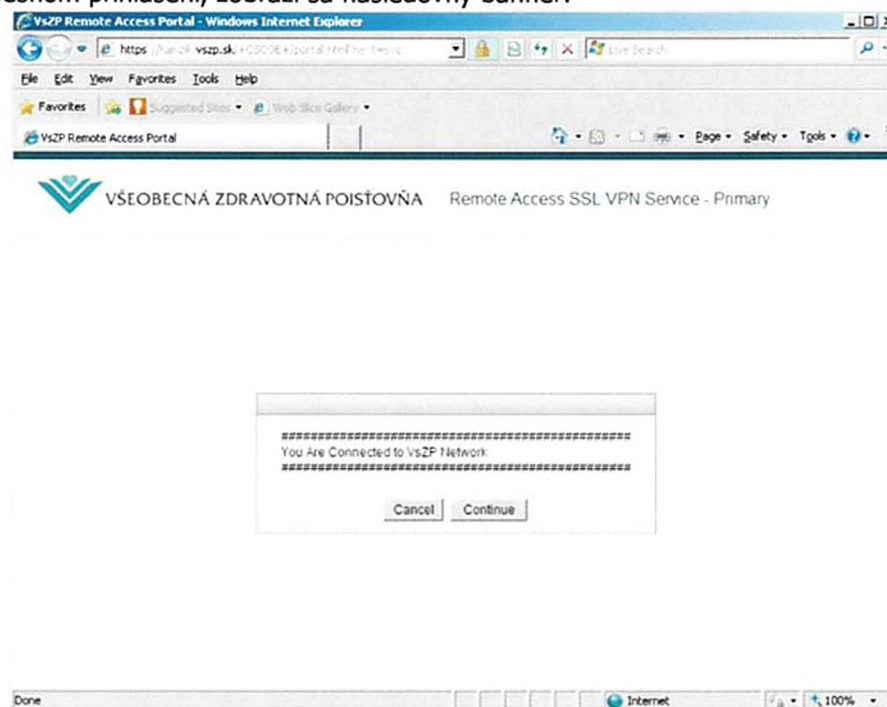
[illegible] prihlásení, zobrazí sa nasledovný buľnen:

VsZP Remote Access Portal - Windows Internet Explorer

https://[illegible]vszp.sk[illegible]

Live Search

File Edit View Favorites Tools Help

Favorites Suggested Sites Web Slice Gallery

VsZP Remote Access Portal

Page Safety Tools

VŠEOBECNÁ ZDRAVOTNÁ POISŤOVŇA Remote Access SSL VPN Service - Primary

##################################################
You Are Connected to VsZP Network
##################################################

Cancel Continue

Done Internet 100%